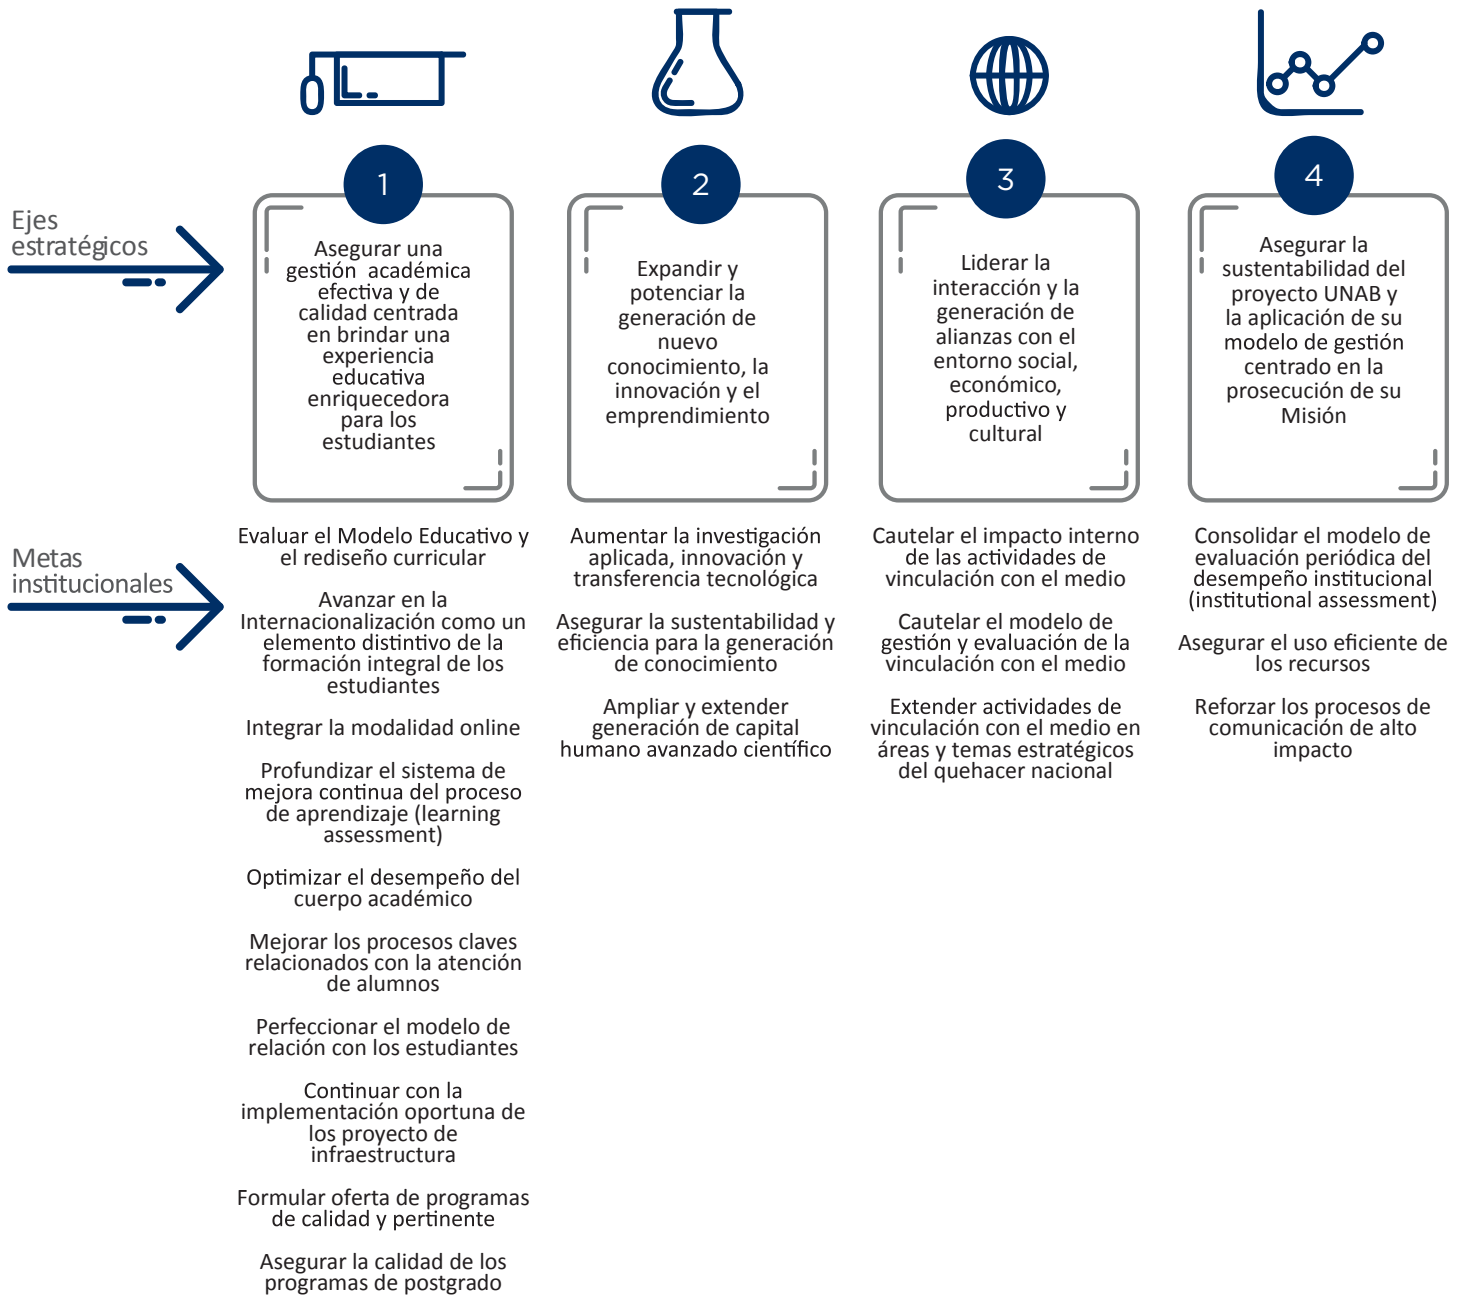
Ejes estratégicos

1

Asegurar una gestión académica efectiva y de calidad centrada en brindar una experiencia educativa enriquecedora para los estudiantes

2

Expandir y potenciar la generación de nuevo conocimiento, la innovación y el emprendimiento

3

Liderar la interacción y la generación de alianzas con el entorno social, económico, productivo y cultural

4

Asegurar la sustentabilidad del proyecto UNAB y la aplicación de su modelo de gestión centrado en la prosecución de su Misión

Metas institucionales

Evaluar el Modelo Educativo y el rediseño curricular

Avanzar en la Internacionalización como un elemento distintivo de la formación integral de los estudiantes

Integrar la modalidad online

Profundizar el sistema de mejora continua del proceso de aprendizaje (learning assessment)

Optimizar el desempeño del cuerpo académico

Mejorar los procesos claves relacionados con la atención de alumnos

Perfeccionar el modelo de relación con los estudiantes

Continuar con la implementación oportuna de los proyecto de infraestructura

Formular oferta de programas de calidad y pertinente

Asegurar la calidad de los programas de postgrado

Aumentar la investigación aplicada, innovación y transferencia tecnológica

Asegurar la sustentabilidad y eficiencia para la generación de conocimiento

Ampliar y extender generación de capital humano avanzado científico

Cautelar el impacto interno de las actividades de vinculación con el medio

Cautelar el modelo de gestión y evaluación de la vinculación con el medio

Extender actividades de vinculación con el medio en áreas y temas estratégicos del quehacer nacional

Consolidar el modelo de evaluación periódica del desempeño institucional (institutional assessment)

Asegurar el uso eficiente de los recursos

Reforzar los procesos de comunicación de alto impacto